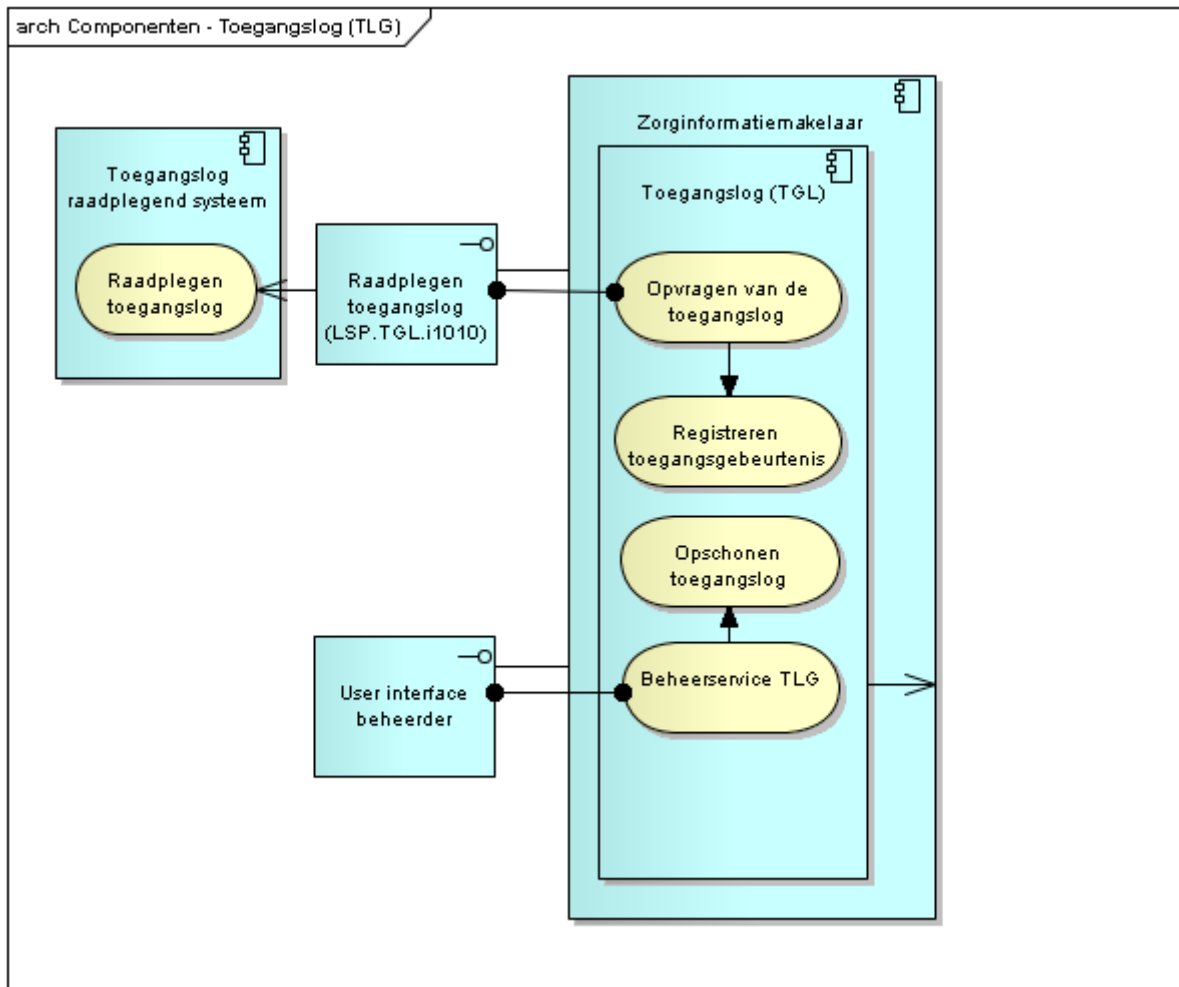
arch Componenten - Toegangslog (TLG)

Toegangslog raadplegend systeem

Raadplegen toegangslog

Raadplegen toegangslog (LSP.TGL.i1010)

Zorginformatiemakelaar

Toegangslog (TGL)

Opvragen van de toegangslog

Registreren toegangsgebeurtenis

Opschonen toegangslog

Beheerservice TLG

User interface beheerder